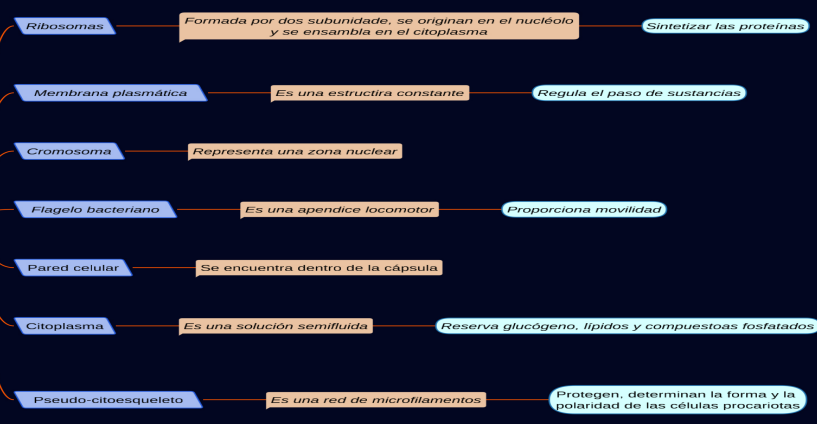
Ribosomas

Formada por dos subunidades, se originan en el nucléolo y se ensambla en el citoplasma

Sintetizar las proteínas

Membrana plasmática

Es una estructira constante

Regula el paso de sustancias

Cromosoma

Representa una zona nuclear

Flagelo bacteriano

Es una apendice locomotor

Proporciona movilidad

Pared celular

Se encuentra dentro de la cápsula

Citoplasma

Es una solución semifluida

Reserva glucógeno, lípidos y compuestoas fosfatados

Pseudo-citoesqueleto

Es una red de microfilamentos

Protegen, determinan la forma y la polaridad de las células procariotas